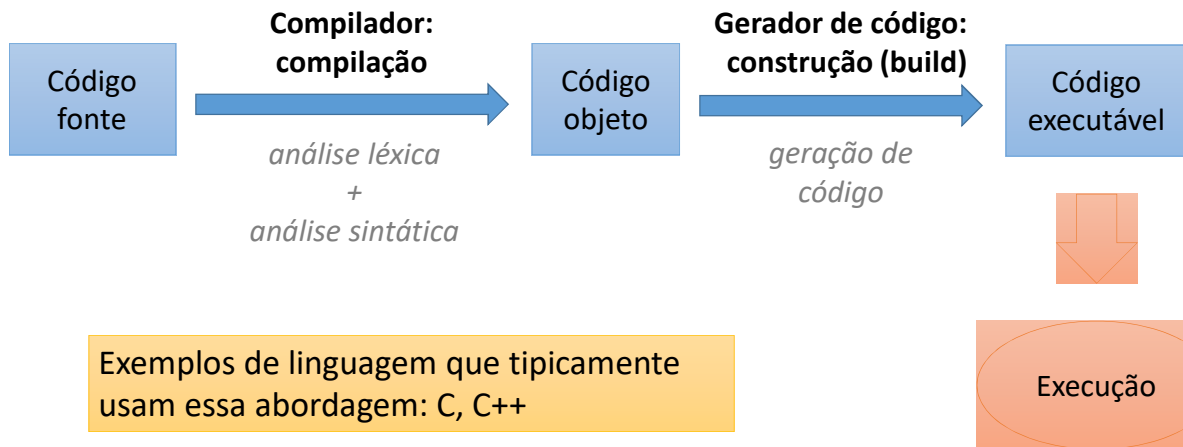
Compilador: compilação

Gerador de código: construção (build)

Código fonte

Código objeto

Código executável

análise léxica
+
análise sintática

geração de código

Exemplos de linguagem que tipicamente usam essa abordagem: C, C++

Execução